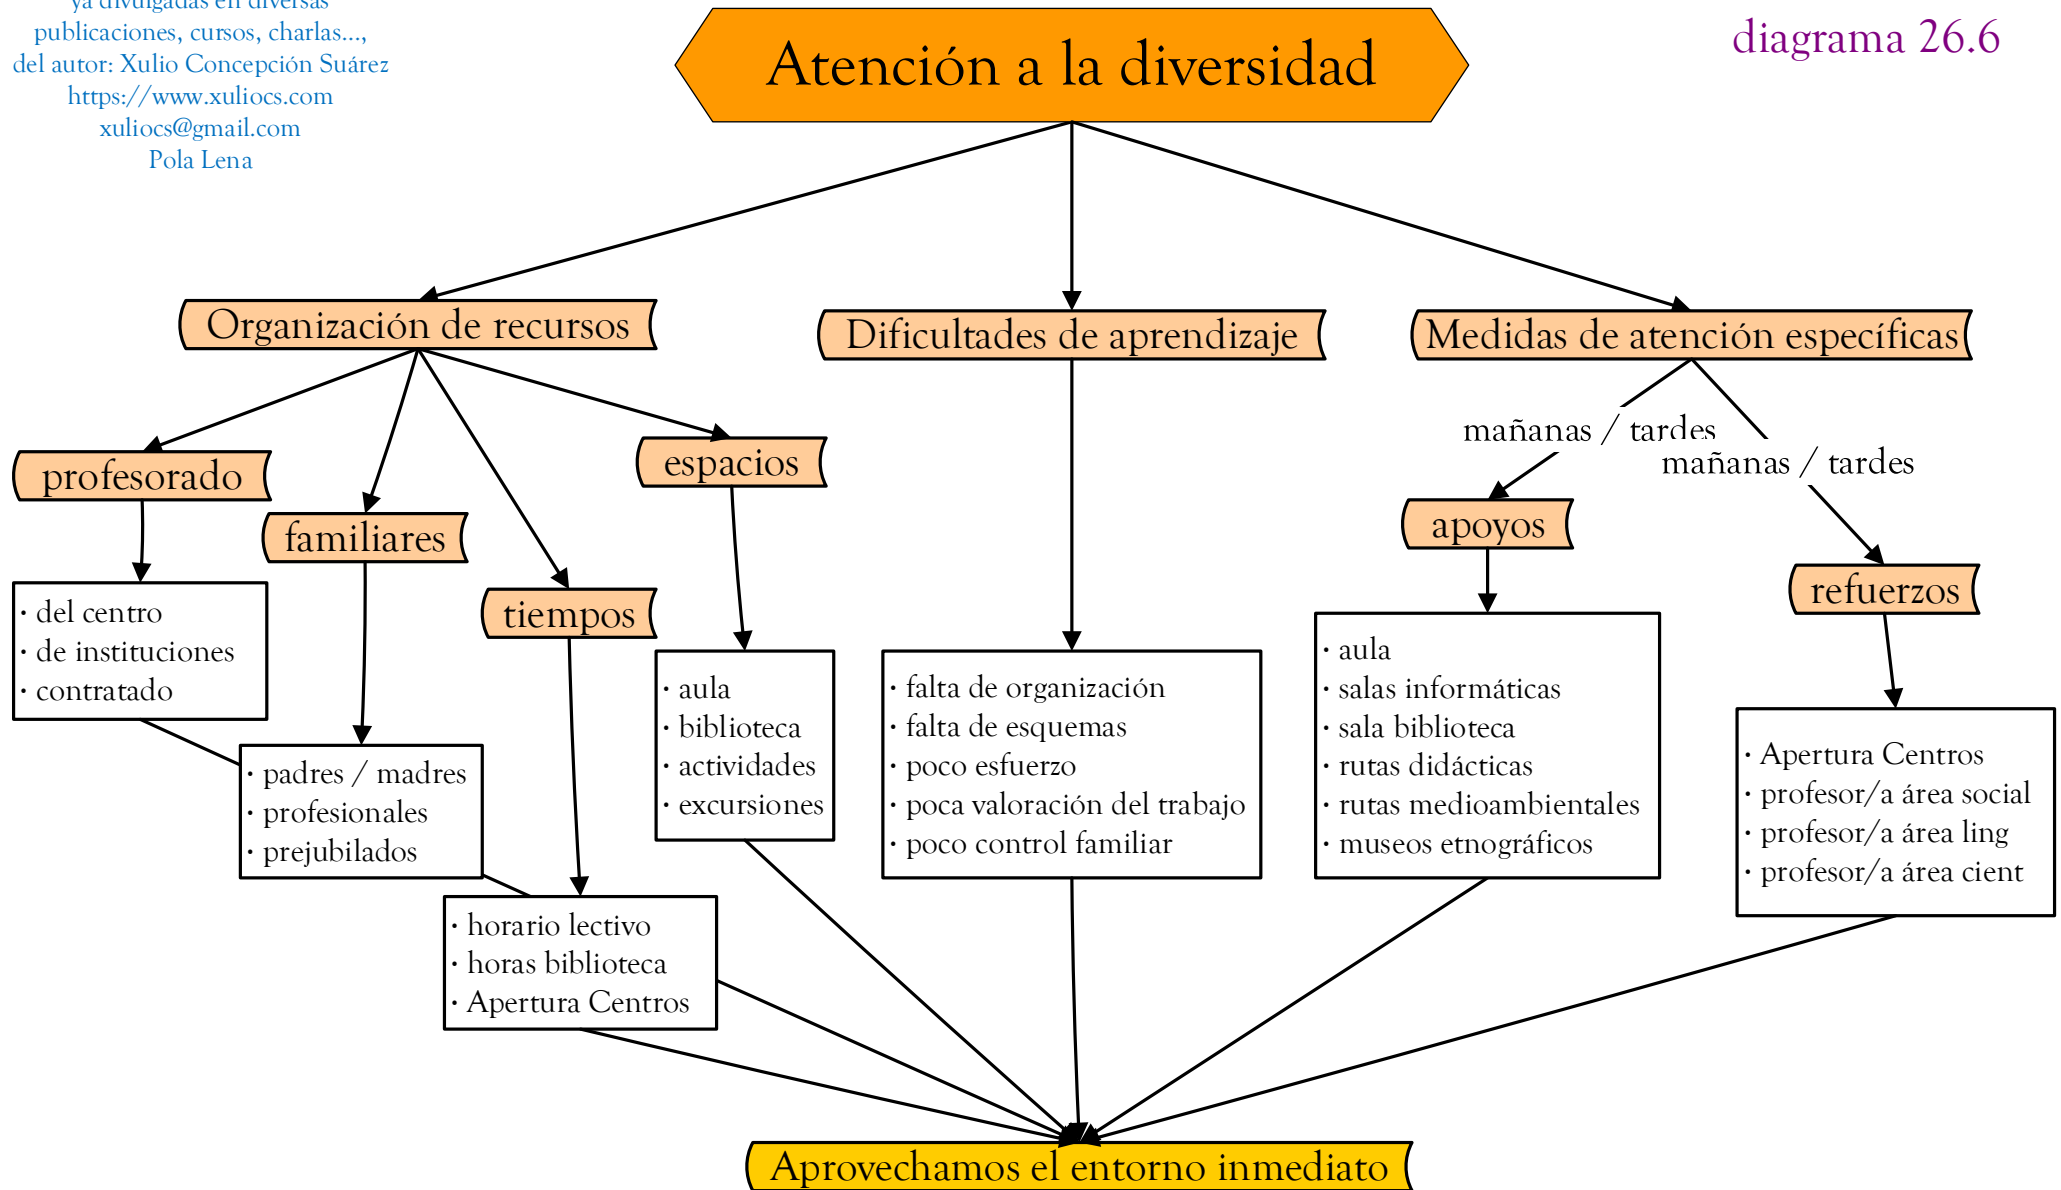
ya divulgadas en diversas publicaciones, cursos, charlas..., del autor: Xulio Concepción Suárez
https://www.xuliocs.com
xuliocs@gmail.com
Pola Lena

Atención a la diversidad

diagrama 26.6

Organización de recursos

Dificultades de aprendizaje

Medidas de atención específicas

profesorado

familiares

tiempos

espacios

• del centro
• de instituciones
• contratado

• padres / madres
• profesionales
• prejubilados

• horario lectivo
• horas biblioteca
• Apertura Centros

• aula
• biblioteca
• actividades
• excursiones

• falta de organización
• falta de esquemas
• poco esfuerzo
• poca valoración del trabajo
• poco control familiar

mañanas / tardes

mañanas / tardes

apoyos

refuerzos

• aula
• salas informáticas
• sala biblioteca
• rutas didácticas
• rutas medioambientales
• museos etnográficos

• Apertura Centros
• profesor/a área social
• profesor/a área ling
• profesor/a área cient

Aprovechamos el entorno inmediato